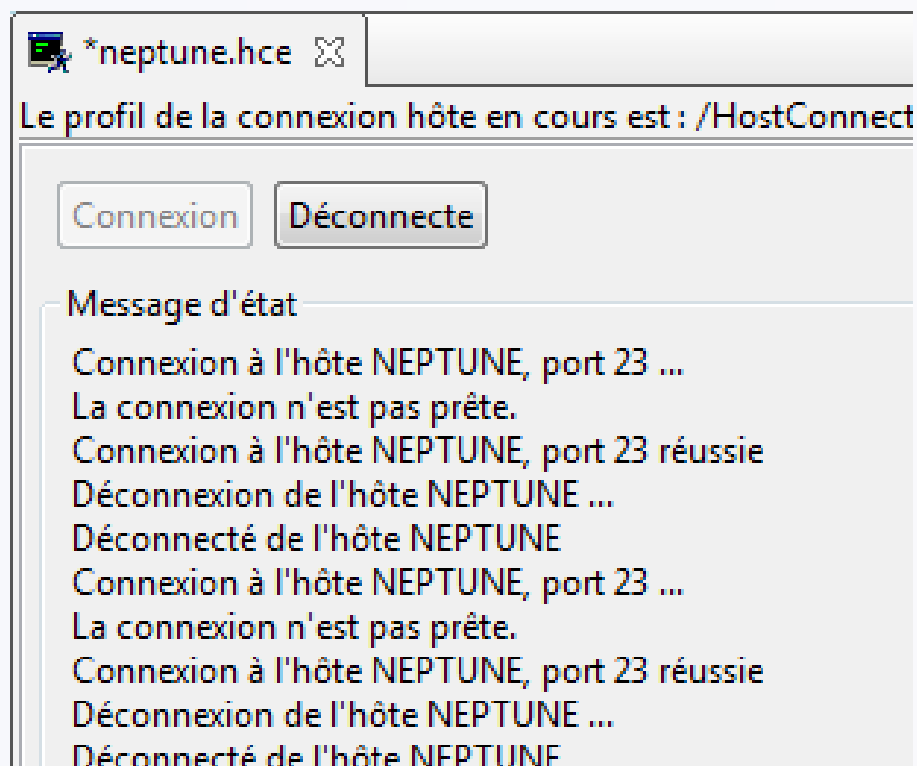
*neptune.hce

Le profil de la connexion hôte en cours est : /HostConnect

Connexion Déconnecte

Message d'état

Connexion à l'hôte NEPTUNE, port 23 ...
La connexion n'est pas prête.
Connexion à l'hôte NEPTUNE, port 23 réussie
Déconnexion de l'hôte NEPTUNE ...
Déconnecté de l'hôte NEPTUNE
Connexion à l'hôte NEPTUNE, port 23 ...
La connexion n'est pas prête.
Connexion à l'hôte NEPTUNE, port 23 réussie
Déconnexion de l'hôte NEPTUNE ...
Déconnecté de l'hôte NEPTUNE